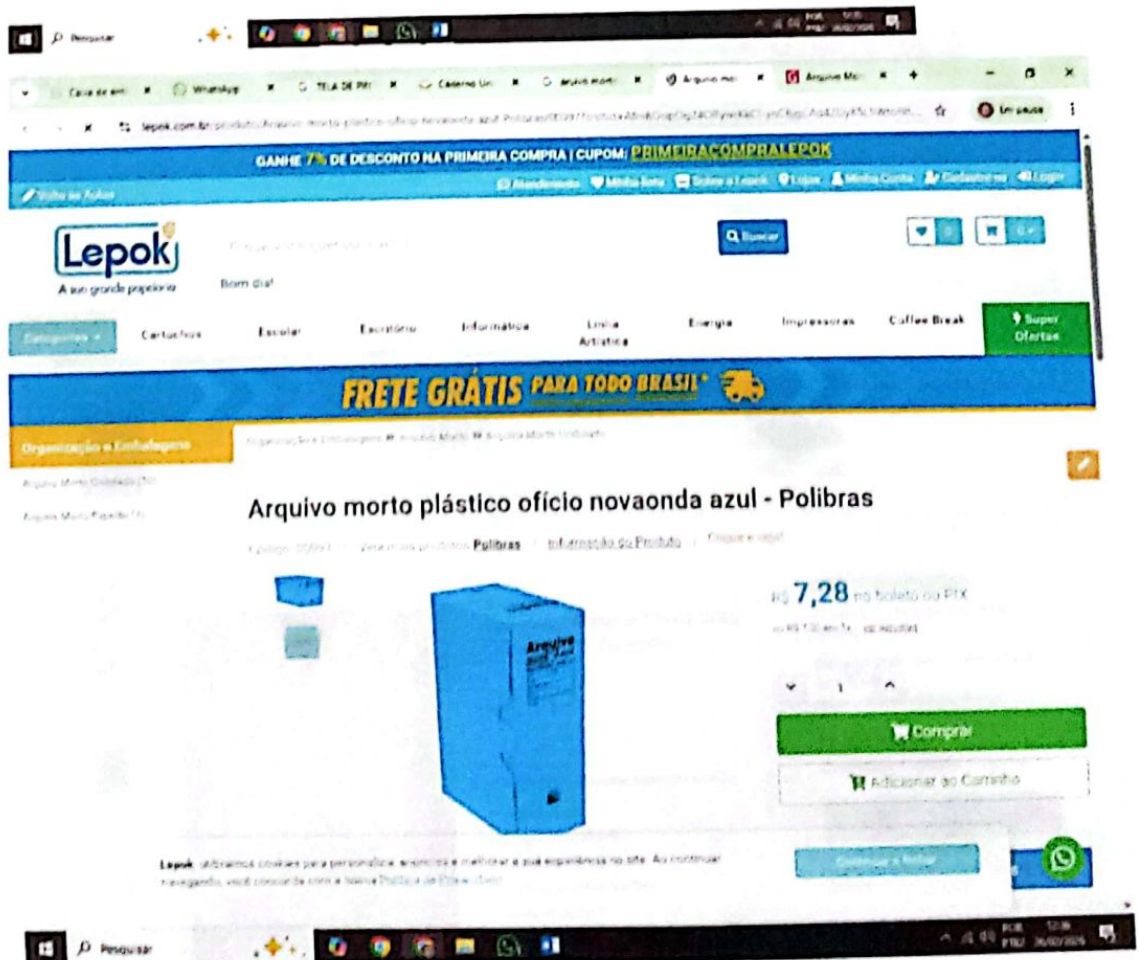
Pesquisar

Caixa de ent | WhatsApp | TELA DE PR | Caderno Un | arquivo morto | Arquivo mo | Arquivo Mo

lepok.com.br/produto/Arquivo-morto-plastico-oficio-novaonda-azul-Polibras/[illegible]

Em pausa

GANHE 7% DE DESCONTO NA PRIMEIRA COMPRA | CUPOM: PRIMEIRACOMPRALEPOK

Voltar ao Autos

Atendimento | Minha lista | Sobre a Lepok | Lojas | Minha Conta | Cadastre-se | Login

Lepok
A sua grande papelaria

Bom dia!

Buscar

Categorias | Cartuchos | Escolar | Escritório | Informática | Linha Artística | Energia | Impressoras | Coffee Break | Super Ofertas

FRETE GRÁTIS PARA TODO BRASIL*

Organização e Embalagens

Organização e Embalagens » Arquivo Morto » Arquivo Morto Ondulado

Arquivo Morto Ondulado (70)

Arquivo Morto Papelão (1)

Arquivo morto plástico ofício novaonda azul - Polibras

Código: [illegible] | Veja mais produtos Polibras | Informação do Produto | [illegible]

R$ 7,28 no boleto ou PIX

ou R$ 7,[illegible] em 1x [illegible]

1

Comprar

Adicionar ao Carrinho

Arquivo

Lepok utilizamos cookies para personalizar anúncios e melhorar a sua experiência no site. Ao continuar navegando, você concorda com a nossa Política de Privacidade

Continuar e fechar

Pesquisar